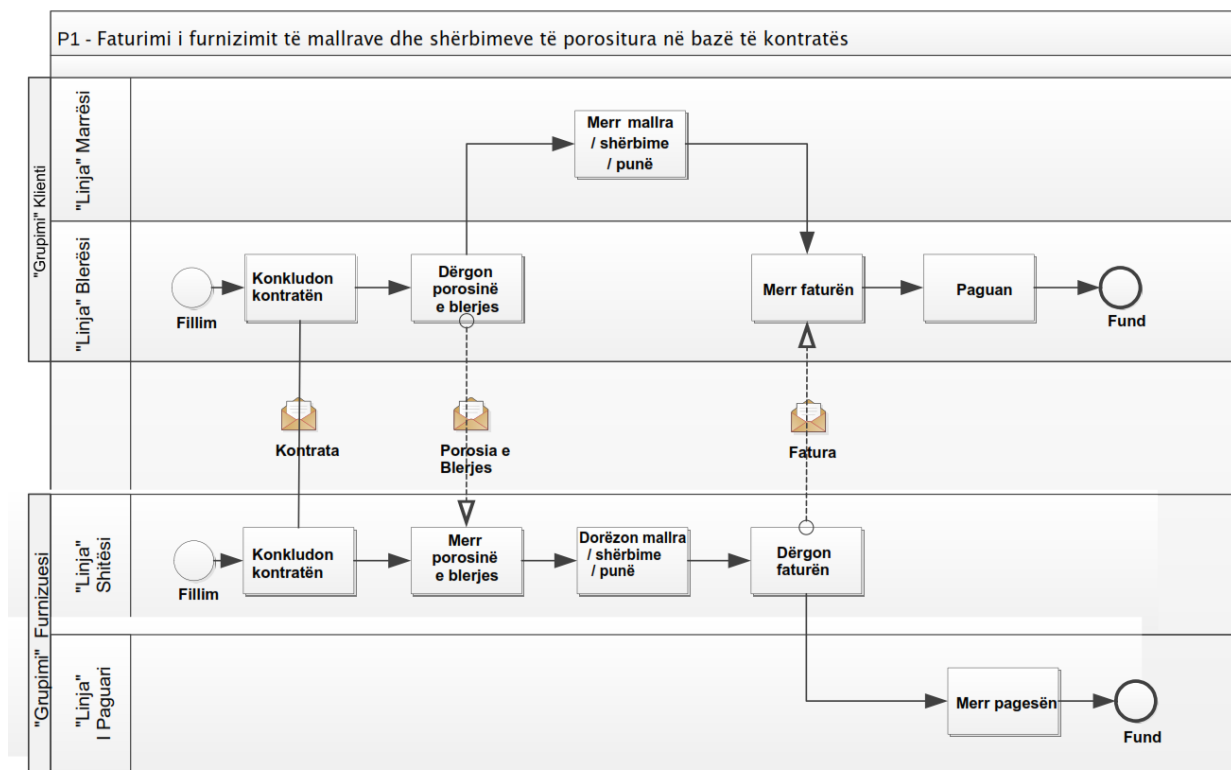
P1 - Faturimi i furnizimit të mallrave dhe shërbimeve të porositura në bazë të kontratës

"Grupimi" Klienti

"Linja" Marrësi

"Linja" Blerësi

Merr mallra / shërbime / punë

Fillim

Konkludon kontratën

Dërgon porosinë e blerjes

Merr faturën

Paguan

Fund

Kontrata

Porosia e Blerjes

Fatura

"Grupimi" Furnizuesi

"Linja" Shitësi

"Linja" I Paguari

Fillim

Konkludon kontratën

Merr porosinë e blerjes

Dorëzon mallra / shërbime / punë

Dërgon faturën

Merr pagesën

Fund